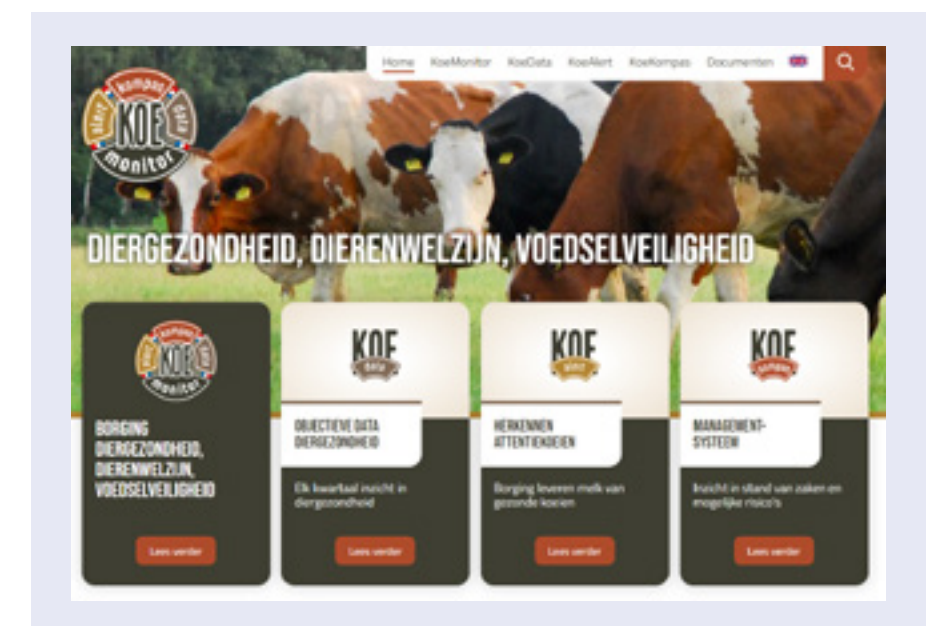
Home KoeMonitor KoeData KoeAlert KoeKompas Documenten

kompas KOE alert data monitor

DIERGEZONDHEID, DIERENWELZIJN, VOEDSELVEILIGHEID

kompas KOE alert data monitor

BORGING DIERGEZONDHEID, DIERENWELZIJN, VOEDSELVEILIGHEID

Lees verder

KOE data

OBJECTIEVE DATA DIERGEZONDHEID

Elk kwartaal inzicht in diergezondheid

Lees verder

KOE alert

HERKENNEN ATTENTIEKOEIEN

Borging leveren melk van gezonde koeien

Lees verder

KOE kompas

MANAGEMENT-SYSTEEM

Inzicht in stand van zaken en mogelijke risico's

Lees verder